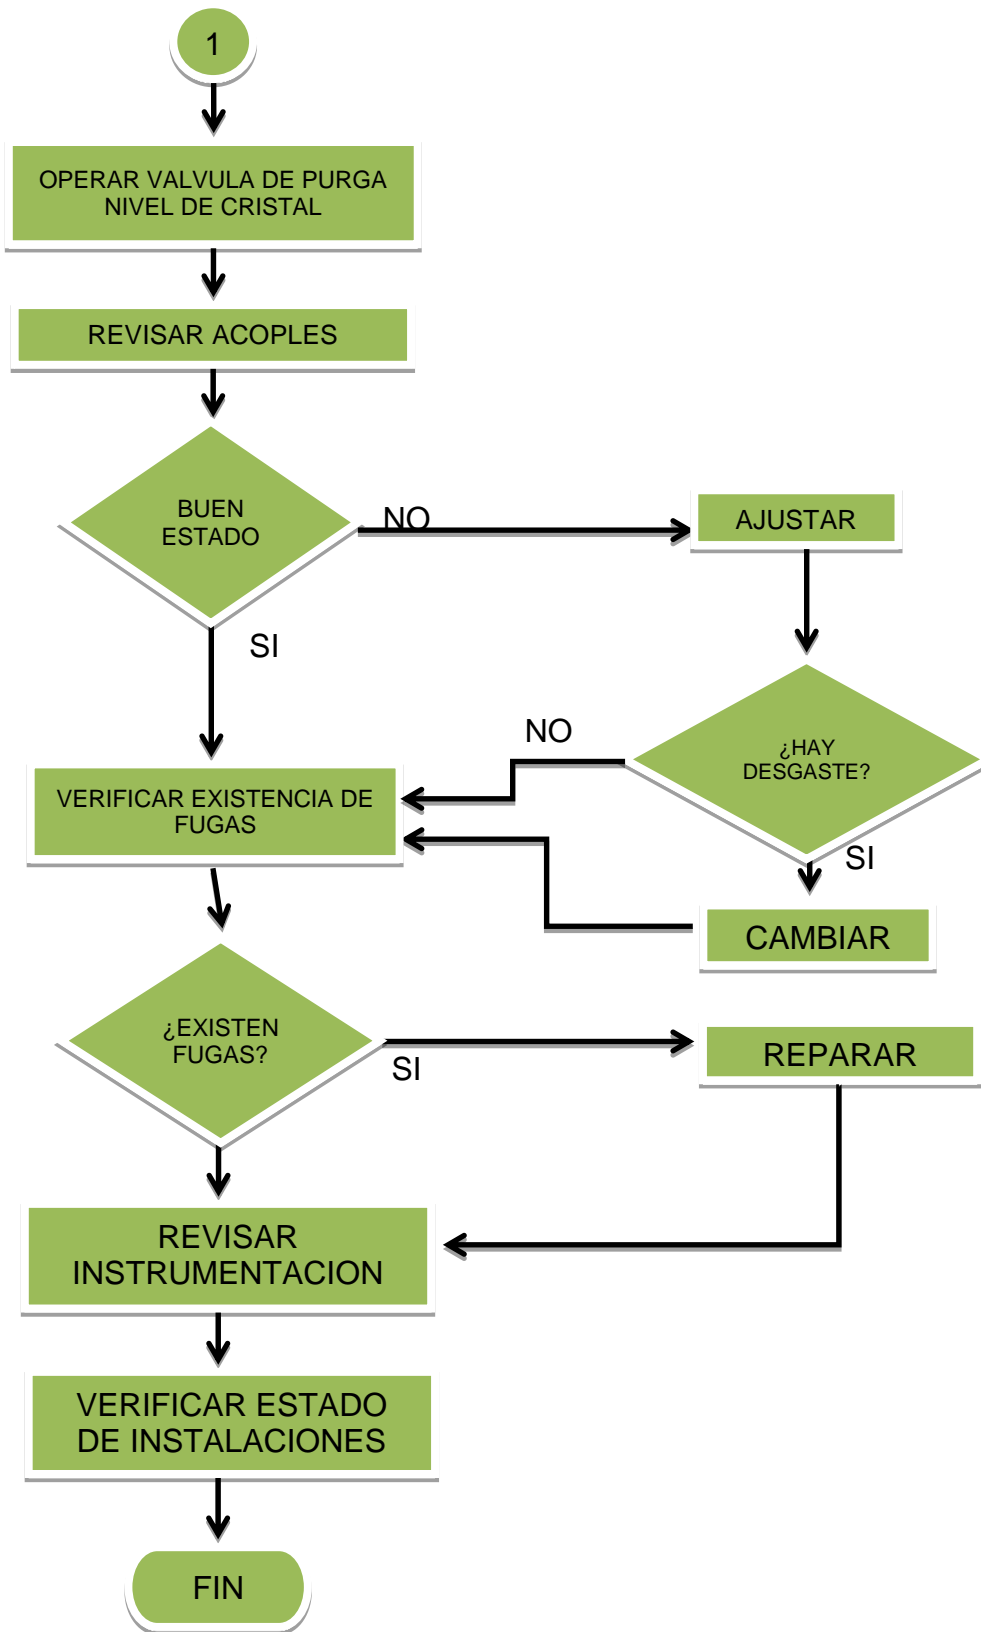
1

OPERAR VALVULA DE PURGA NIVEL DE CRISTAL

REVISAR ACOPLES

BUEN ESTADO

NO

AJUSTAR

SI

NO

¿HAY DESGASTE?

VERIFICAR EXISTENCIA DE FUGAS

SI

CAMBIAR

¿EXISTEN FUGAS?

SI

REPARAR

REVISAR INSTRUMENTACION

VERIFICAR ESTADO DE INSTALACIONES

FIN